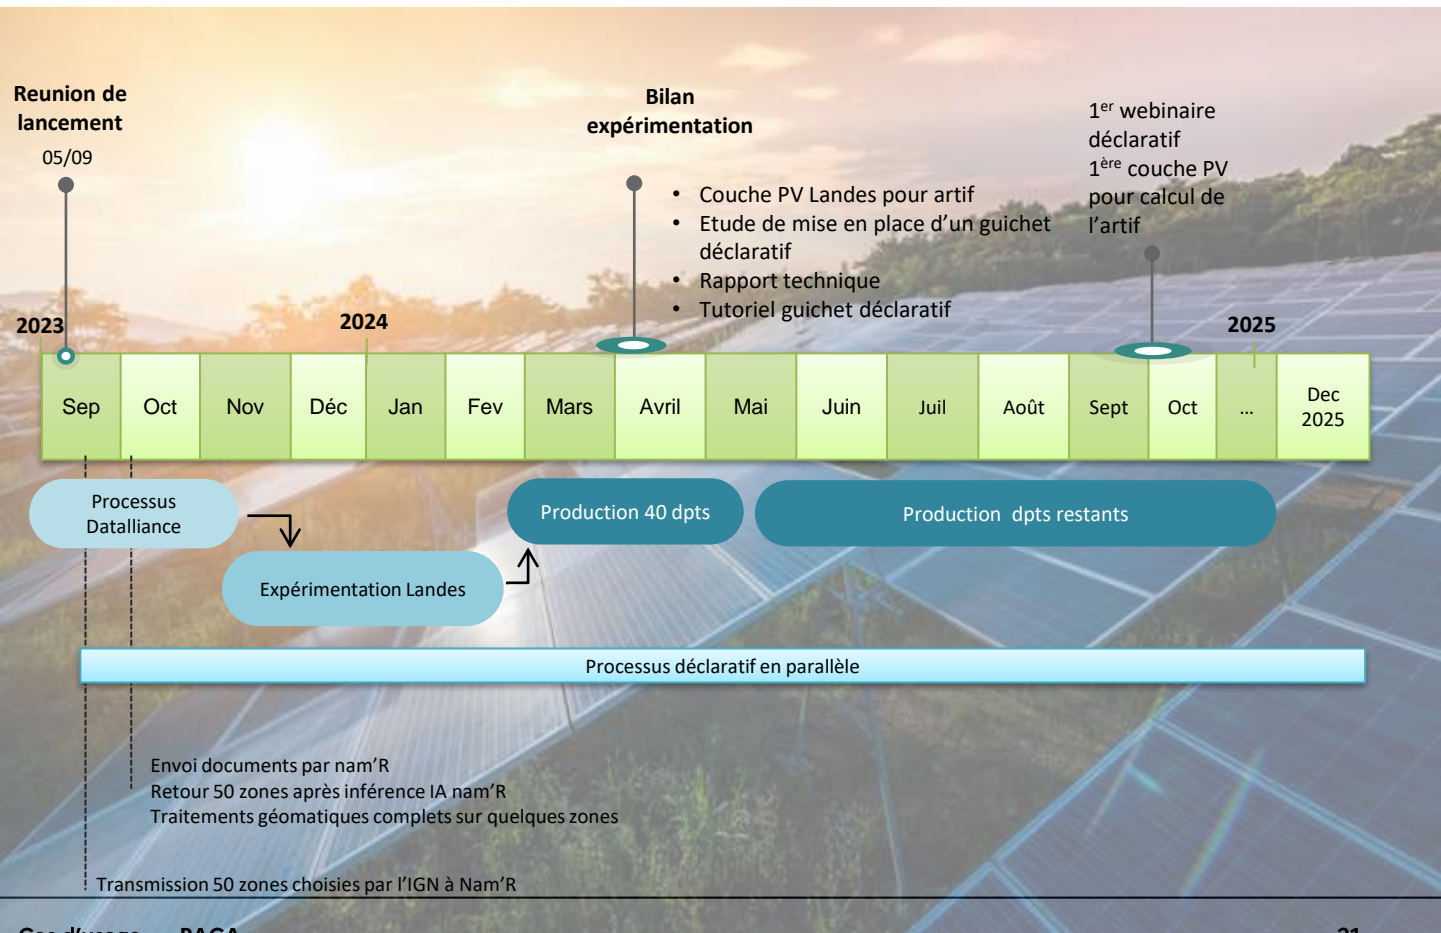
Reunion de lancement
05/09

Bilan expérimentation

• Couche PV Landes pour artif
• Etude de mise en place d'un guichet déclaratif
• Rapport technique
• Tutoriel guichet déclaratif

$1^{er}$ webinaire déclaratif
$1^{ère}$ couche PV pour calcul de l'artif

2023
2024
2025

| Sep | Oct | Nov | Déc | Jan | Fev | Mars | Avril | Mai | Juin | Juil | Août | Sept | Oct | ... | Dec 2025 |
|---|---|---|---|---|---|---|---|---|---|---|---|---|---|---|---|

Processus Datalliance
Expérimentation Landes
Production 40 dpts
Production dpts restants

Processus déclaratif en parallèle

Envoi documents par nam'R
Retour 50 zones après inférence IA nam'R
Traitements géomatiques complets sur quelques zones

Transmission 50 zones choisies par l'IGN à Nam'R

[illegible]